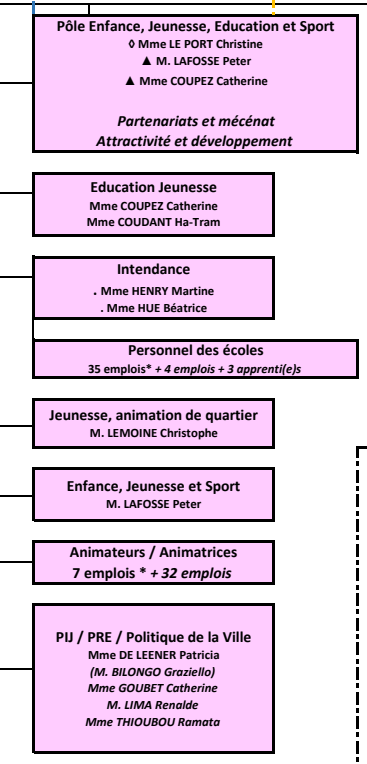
Pôle Enfance, Jeunesse, Education et Sport
◊ Mme LE PORT Christine
▲ M. LAFOSSE Peter
▲ Mme COUPEZ Catherine

Partenariats et mécénat
Attractivité et développement

Education Jeunesse
Mme COUPEZ Catherine
Mme COUDANT Ha-Tram

Intendance
. Mme HENRY Martine
. Mme HUE Béatrice

Personnel des écoles
35 emplois* + 4 emplois + 3 apprenti(e)s

Jeunesse, animation de quartier
M. LEMOINE Christophe

Enfance, Jeunesse et Sport
M. LAFOSSE Peter

Animateurs / Animatrices
7 emplois * + 32 emplois

PIJ / PRE / Politique de la Ville
Mme DE LEENER Patricia
(M. BILONGO Graziello)
Mme GOUBET Catherine
M. LIMA Renalde
Mme THIOUBOU Ramata